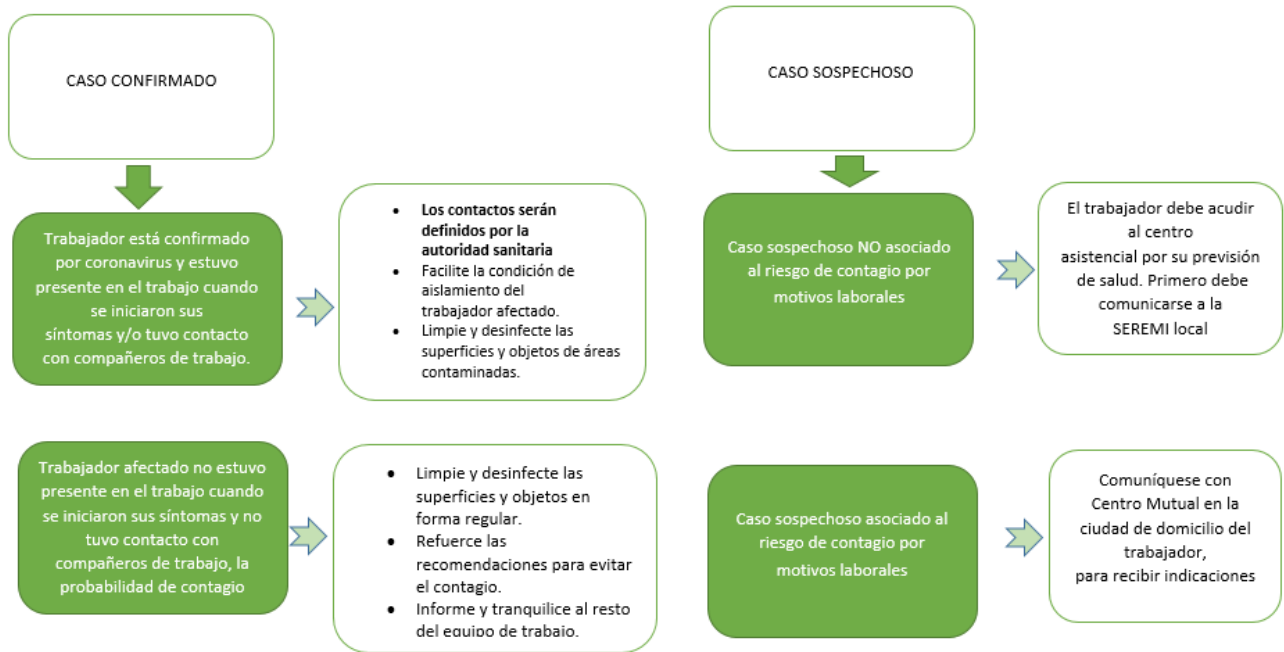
CASO CONFIRMADO

Trabajador está confirmado por coronavirus y estuvo presente en el trabajo cuando se iniciaron sus síntomas y/o tuvo contacto con compañeros de trabajo.

- **Los contactos serán definidos por la autoridad sanitaria**
- Facilite la condición de aislamiento del trabajador afectado.
- Limpie y desinfecte las superficies y objetos de áreas contaminadas.

Trabajador afectado no estuvo presente en el trabajo cuando se iniciaron sus síntomas y no tuvo contacto con compañeros de trabajo, la probabilidad de contagio

- Limpie y desinfecte las superficies y objetos en forma regular.
- Refuerce las recomendaciones para evitar el contagio.
- Informe y tranquilice al resto del equipo de trabajo.

CASO SOSPECHOSO

Caso sospechoso NO asociado al riesgo de contagio por motivos laborales

El trabajador debe acudir al centro asistencial por su previsión de salud. Primero debe comunicarse a la SEREMI local

Caso sospechoso asociado al riesgo de contagio por motivos laborales

Comuníquese con Centro Mutual en la ciudad de domicilio del trabajador, para recibir indicaciones